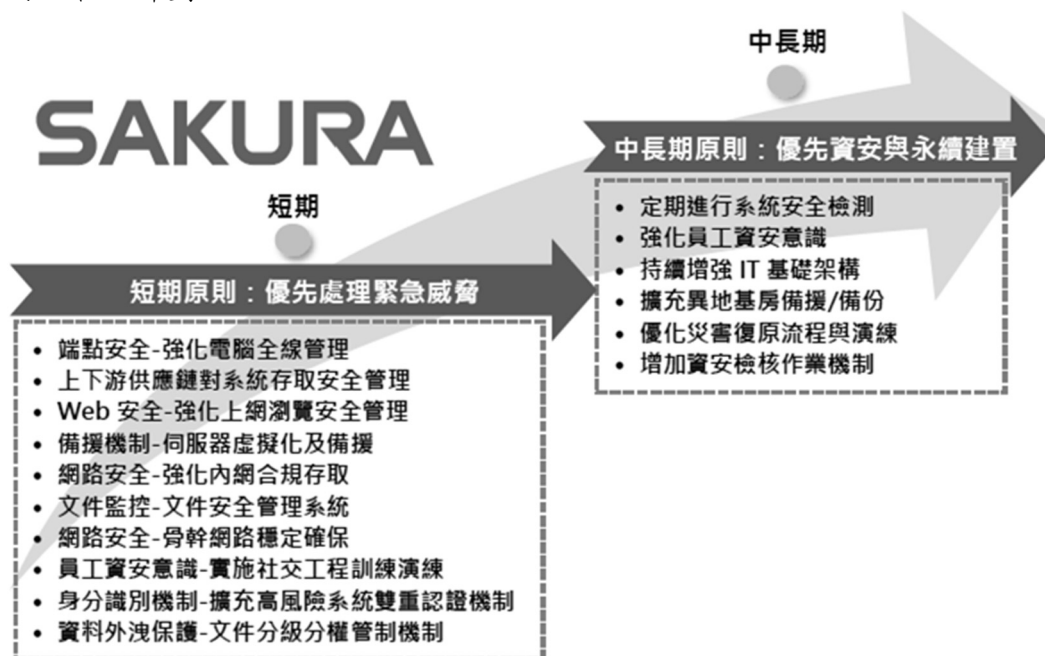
SAKURA

短期

短期原則：優先處理緊急威脅

• 端點安全-強化電腦全線管理
• 上下游供應鏈對系統存取安全管理
• Web 安全-強化上網瀏覽安全管理
• 備援機制-伺服器虛擬化及備援
• 網路安全-強化內網合規存取
• 文件監控-文件安全管理系統
• 網路安全-骨幹網路穩定確保
• 員工資安意識-實施社交工程訓練演練
• 身分識別機制-擴充高風險系統雙重認證機制
• 資料外洩保護-文件分級分權管制機制

中長期

中長期原則：優先資安與永續建置

• 定期進行系統安全檢測
• 強化員工資安意識
• 持續增強 IT 基礎架構
• 擴充異地基房備援/備份
• 優化災害復原流程與演練
• 增加資安檢核作業機制